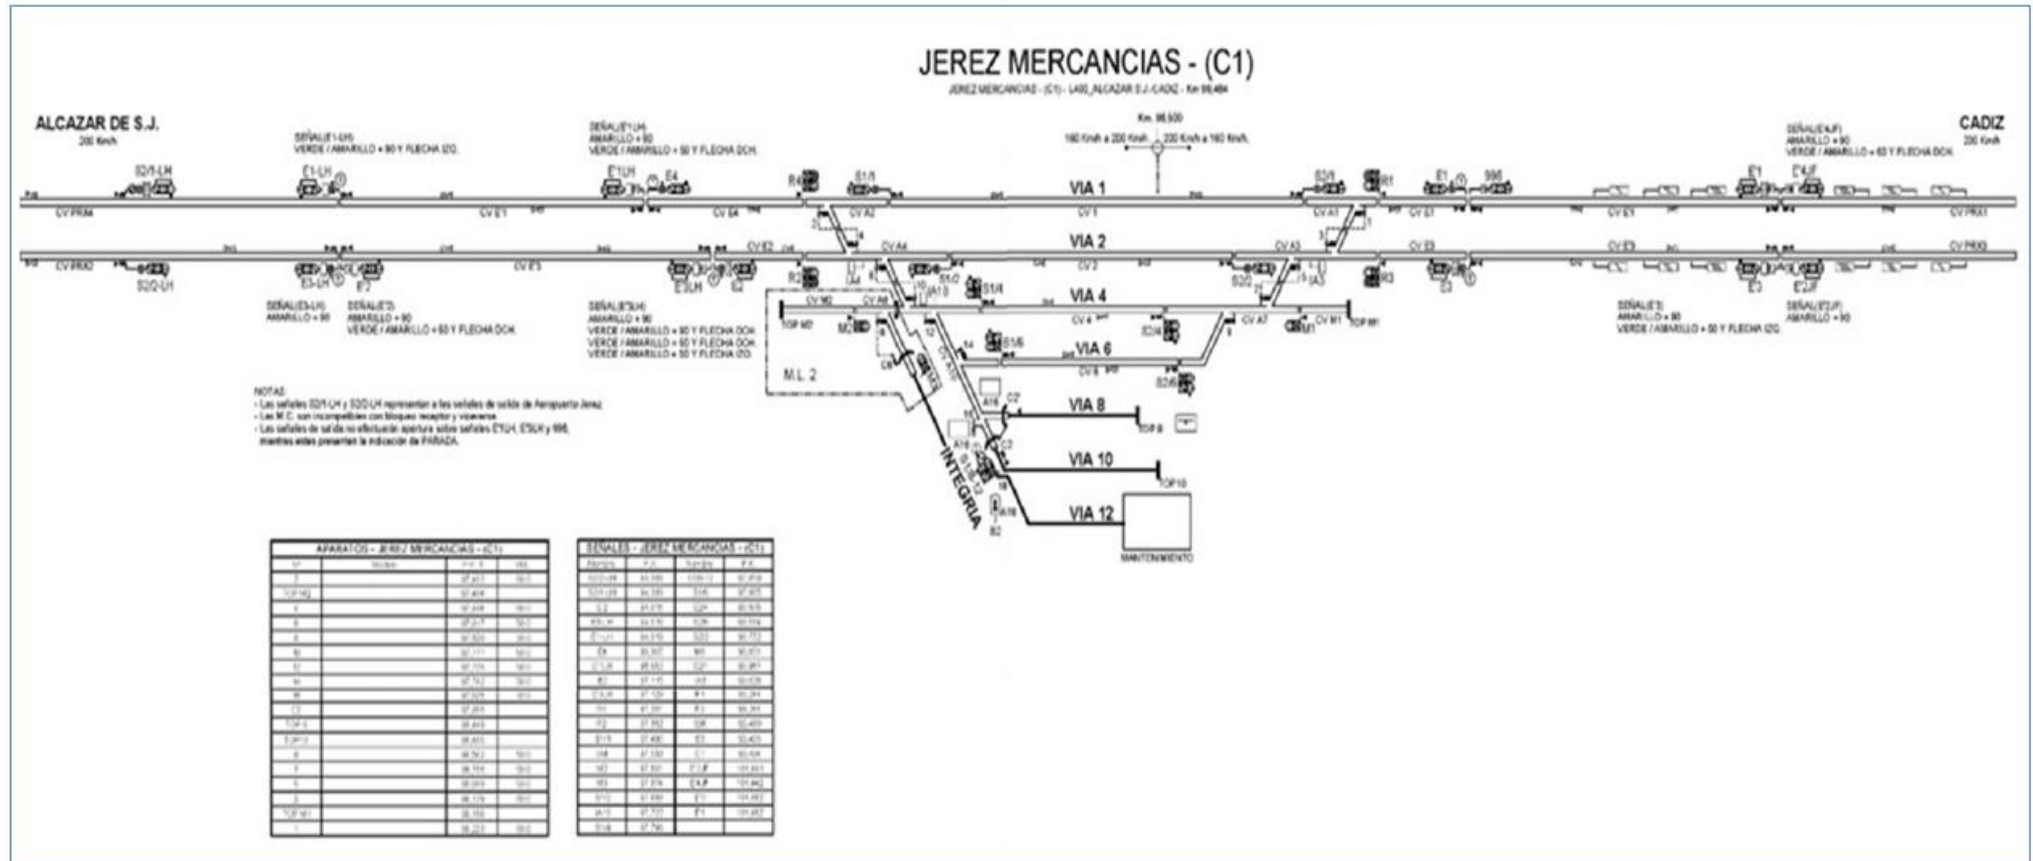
JEREZ MERCANCIAS - (C1)

JEREZ MERCANCIAS - (C1) - L430_ALCAZAR S.J.-CADIZ - Km 96,484

ALCAZAR DE S.J.
200 Km/h

CADIZ
200 Km/h

SEÑAL(E1-LH)
VERDE / AMARILLO + 90 Y FLECHA IZQ.

SEÑAL(E'1LH)
AMARILLO + 90
VERDE / AMARILLO + 50 Y FLECHA DCH.

Km. 96,500
160 Km/h a 200 Km/h 200 Km/h a 160 Km/h

SEÑAL(E'4JF)
AMARILLO + 90
VERDE / AMARILLO + 60 Y FLECHA DCH.

S2/1-LH
E1-LH
E'1LH
E4
R4
S1/1
VIA 1
S2/1
R1
E1
996
E1
E'4JF

CV PRX1
CV E1
CV E4
CV A2
CV 1
CV A1
CV E1
CV E1
CV PRX1

VIA 2
CV E2
CV A4
CV A3
CV E3
CV E3
CV PRX2
CV PRX2
CV E3
CV 2

S2/2-LH
E3-LH
E'2
E'3LH
E2
R2
S1/2
S1/4
S2/2
R3
E3
E3
E'2JF

SEÑAL(E3-LH)
AMARILLO + 90

SEÑAL(E'2)
AMARILLO + 90
VERDE / AMARILLO + 60 Y FLECHA DCH.

SEÑAL(E'3LH)
AMARILLO + 90
VERDE / AMARILLO + 90 Y FLECHA DCH.
VERDE / AMARILLO + 50 Y FLECHA DCH.
VERDE / AMARILLO + 50 Y FLECHA IZQ.

SEÑAL(E'3)
AMARILLO + 90
VERDE / AMARILLO + 50 Y FLECHA IZQ.

SEÑAL(E'2JF)
AMARILLO + 90

VIA 4
CV M2
CV A6
TOP M2
M2
CV 4
S2/4
CV A7
M1
CV M1
TOP M1

VIA 6
S1/6
CV 6
S2/6

M.L. 2

VIA 8
TOP 8

VIA 10
TOP10

VIA 12
MANTENIMIENTO

INTEGRIA

NOTAS:
- Las señales S2/1-LH y S2/2-LH representan a las señales de salida de Aeropuerto Jerez.
- Las M.C. son incompatibles con bloqueo receptor y viceversa.
- Las señales de salida no efectuarán apertura sobre señales E'1LH, E'3LH y 996, mientras estas presenten la indicación de PARADA.

APARATOS - JEREZ MERCANCIAS - (C1)

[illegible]

SEÑALES - JEREZ MERCANCIAS - (C1)

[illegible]